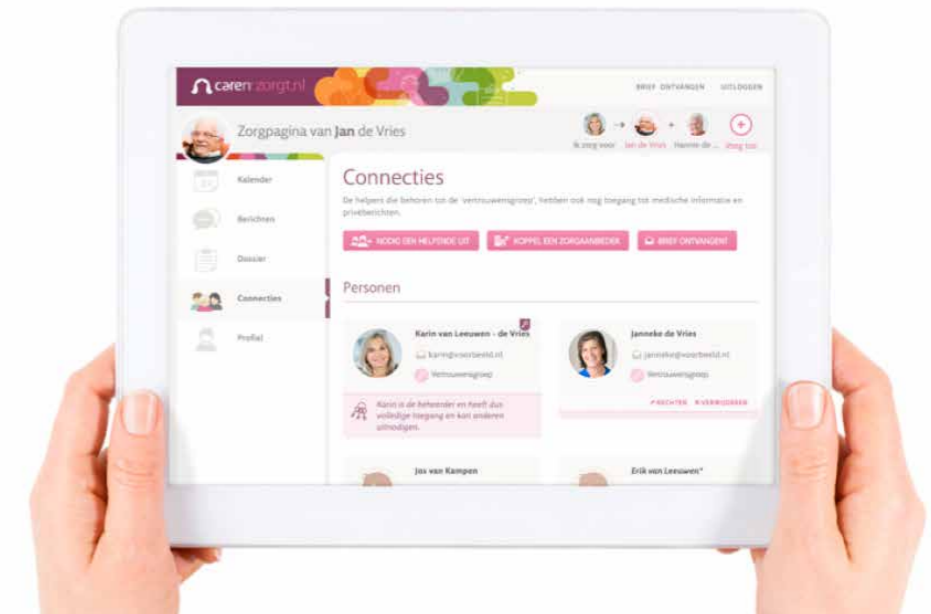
carenzorgt.nl

BRIEF ONTVANGEN UITLOGGEN

Zorgpagina van Jan de Vries

Ik zorg voor Jan de Vries Hannie de ... Voeg toe

Kalender

Berichten

Dossier

Connecties

Profiel

Connecties

De helpers die behoren tot de 'vertrouwensgroep', hebben ook nog toegang tot medische informatie en privéberichten.

NODIG EEN HELPENDE UIT KOPPEL EEN ZORGAANBIEDER BRIEF ONTVANGEN?

Personen

Karin van Leeuwen - de Vries
karin@voorbeeld.nl
Vertrouwensgroep

Karin is de beheerder en heeft dus volledige toegang en kan anderen uitnodigen.

Janneke de Vries
janneke@voorbeeld.nl
Vertrouwensgroep

RECHTEN VERWIJDEREN

Jos van Kampen

Erik van Leeuwen*